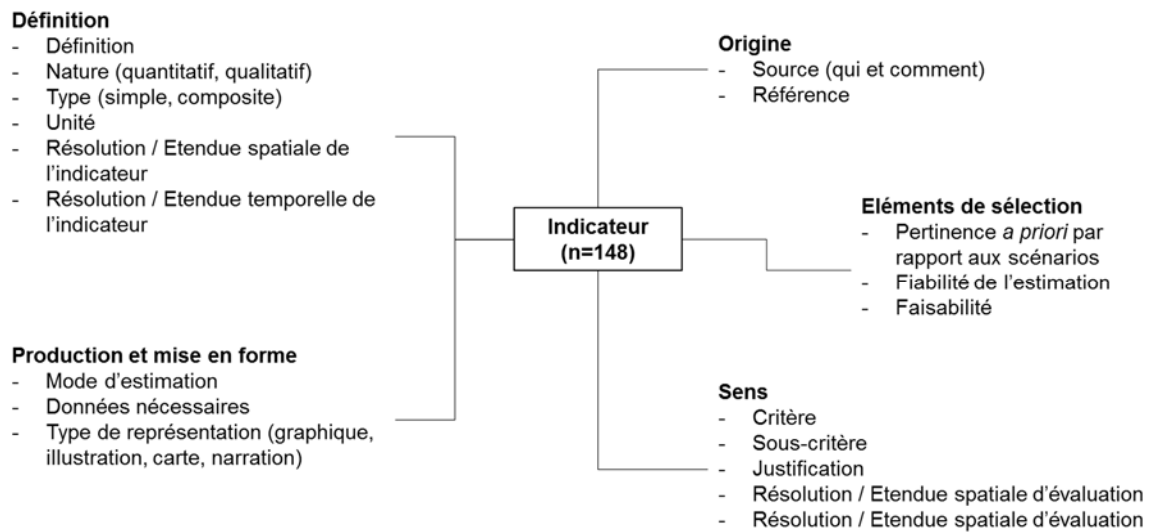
**Définition**
- Définition
- Nature (quantitatif, qualitatif)
- Type (simple, composite)
- Unité
- Résolution / Etendue spatiale de l'indicateur
- Résolution / Etendue temporelle de l'indicateur

**Origine**
- Source (qui et comment)
- Référence

**Indicateur (n=148)**

**Eléments de sélection**
- Pertinence *a priori* par rapport aux scénarios
- Fiabilité de l'estimation
- Faisabilité

**Production et mise en forme**
- Mode d'estimation
- Données nécessaires
- Type de représentation (graphique, illustration, carte, narration)

**Sens**
- Critère
- Sous-critère
- Justification
- Résolution / Etendue spatiale d'évaluation
- Résolution / Etendue spatiale d'évaluation